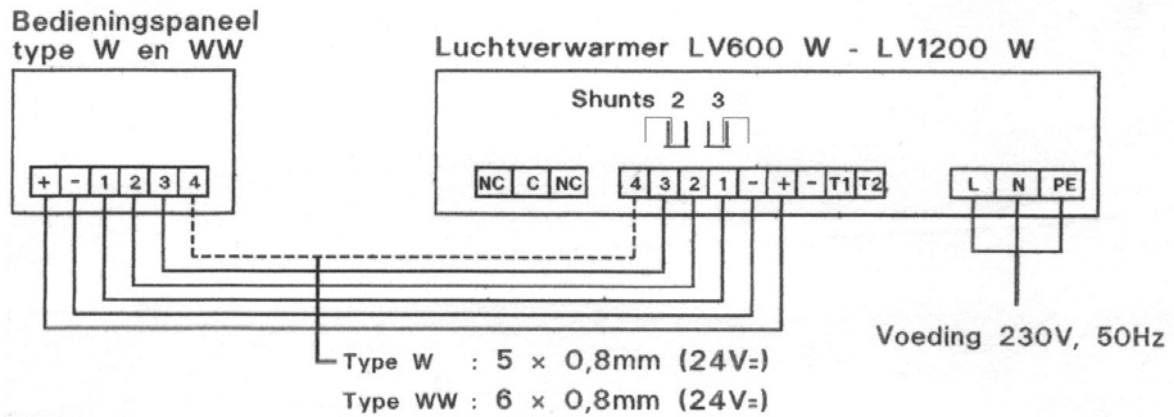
Bedieningspaneel type W en WW

Luchtverwarmer LV600 W - LV1200 W

Shunts 2 3

+ - 1 2 3 4

NC C NC

4 3 2 1 - + - T1 T2

L N PE

Voeding 230V, 50Hz

Type W : 5 × 0,8mm (24V=)
Type WW : 6 × 0,8mm (24V=)